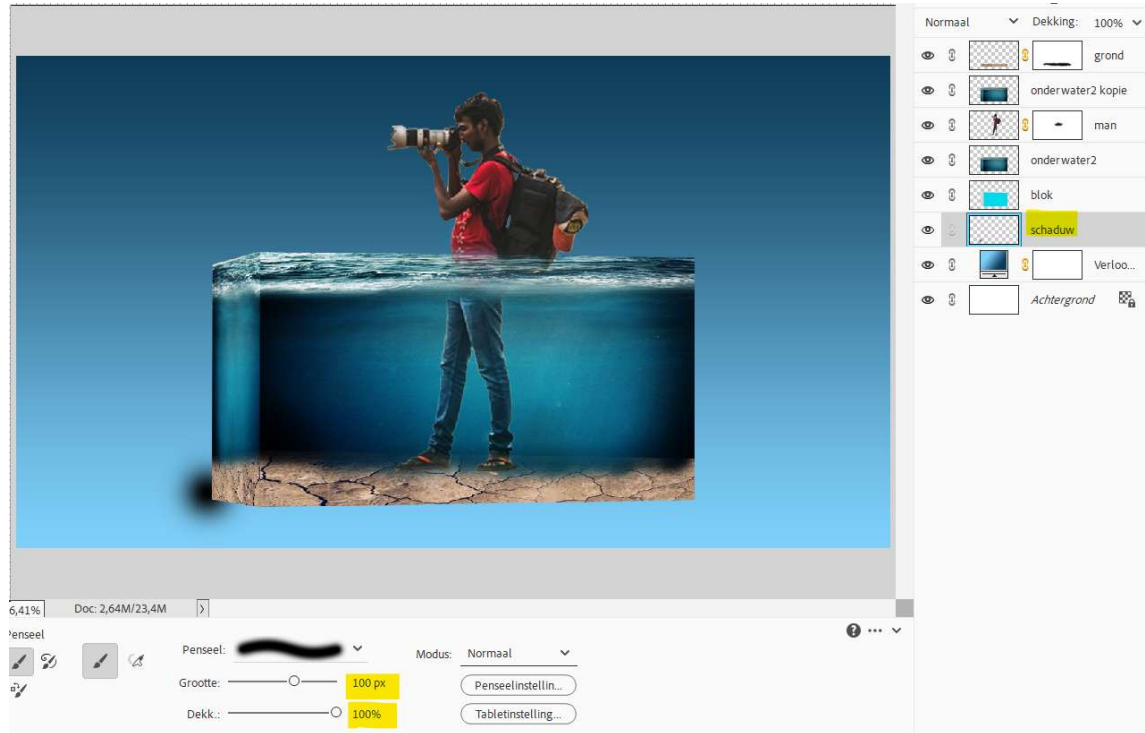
Normaal
Dekking: 100%
grond
onderwater2 kopie
man
onderwater2
blok
schaduw
Verloo...
Achtergrond

6,41%
Doc: 2,64M/23,4M

Penseel
Penseel:
Modus: Normaal
Grootte: 100 px
Penseelinstellin...
Dekk.: 100%
Tabletinstelling...